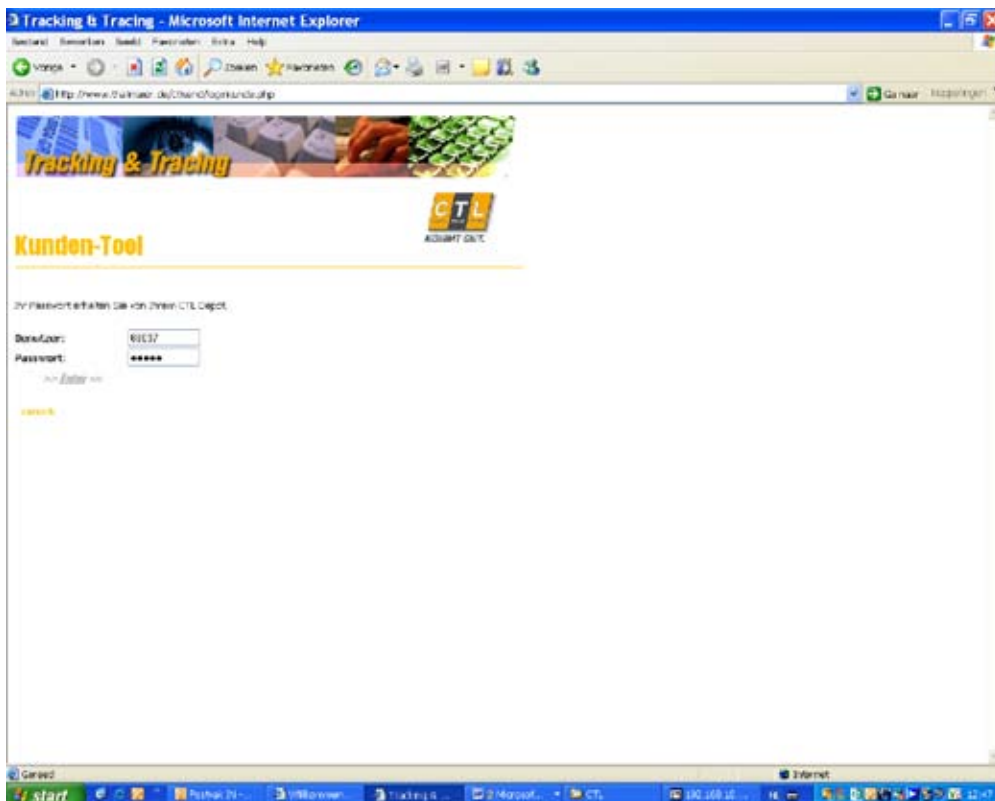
Tracking & Tracing - Microsoft Internet Explorer
Bestand Bewerken Beeld Favorieten Extra Help
Vorige Zoeken Favorieten
Adres http://www.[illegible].de/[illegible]/loginkunde.php
Ga naar Koppelingen

Tracking & Tracing

CTL
KOMMT GUT.

Kunden-Tool

Ihr Passwort erhalten Sie von Ihrem CTL Depot.

Benutzer: 60037
Passwort: ••••••
>> Enter <<

zurück

Gereed
Internet
start
Postvak IN - ...
Willkommen...
Tracking & ...
2 Microsof...
CTL
192.168.10...
NL
12:47